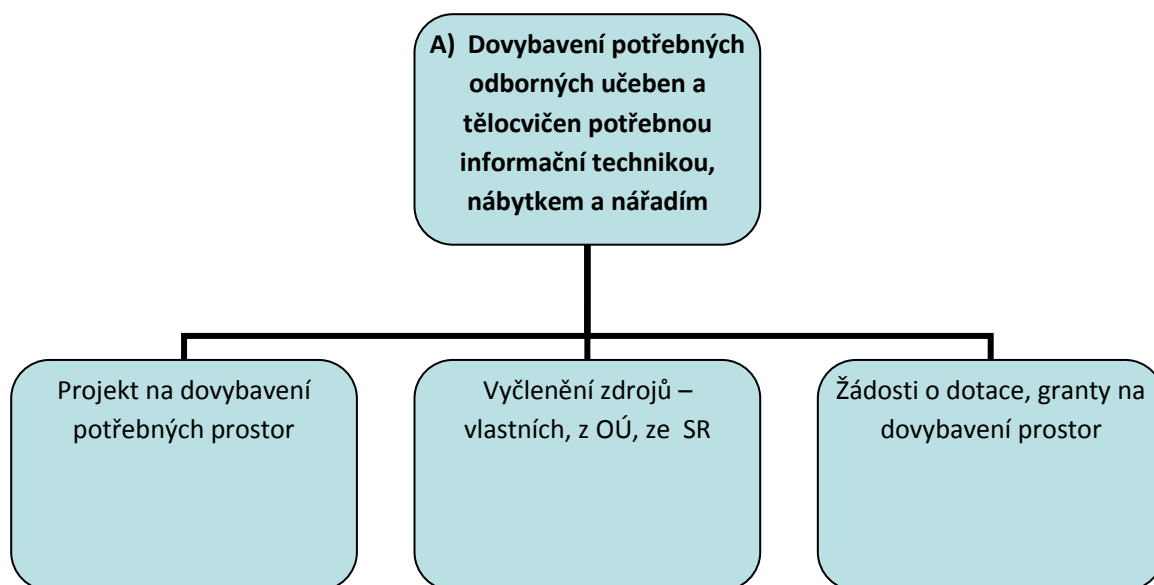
A) Dovybavení potřebných odborných učeben a tělocvičen potřebnou informační technikou, nábytkem a nářadím

Projekt na dovybavení potřebných prostor

Vyčlenění zdrojů – vlastních, z OÚ, ze SR

Žádosti o dotace, granty na dovybavení prostor